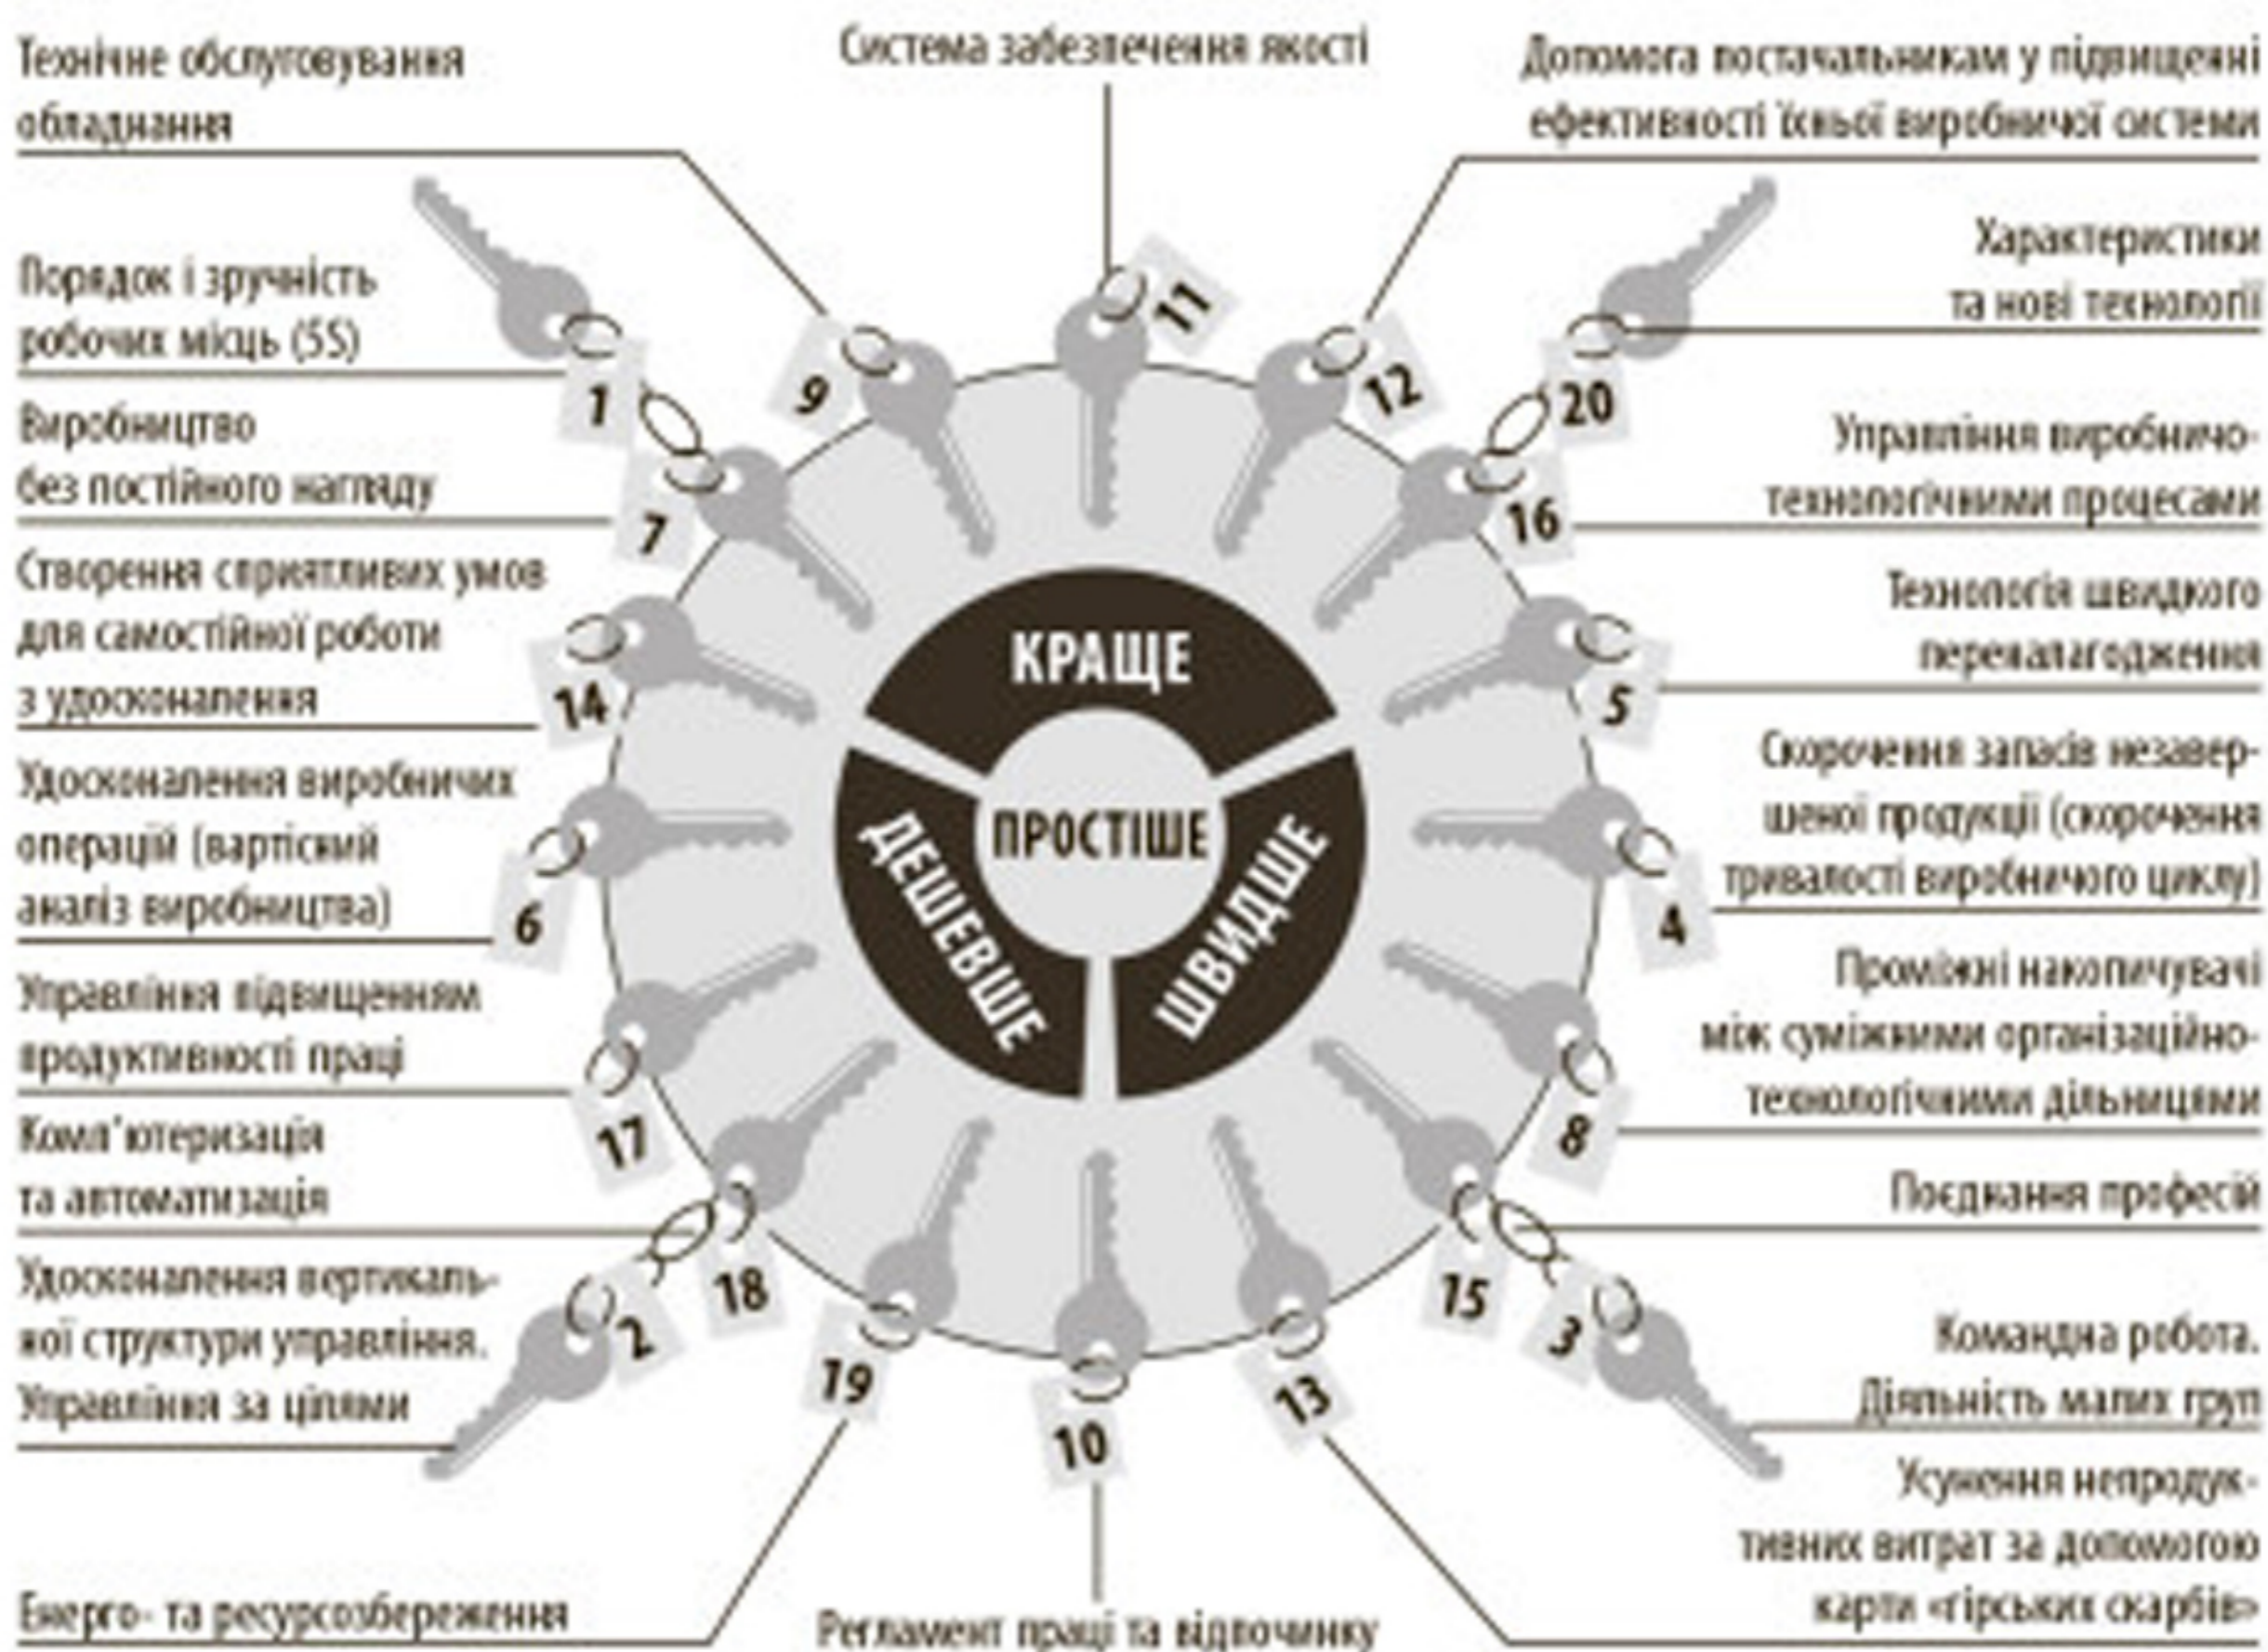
Технічне обслуговування обладнання

Система забезпечення якості

Допомога постачальникам у підвищенні ефективності їхньої виробничої системи

Порядок і зручність робочих місць (5S)

Характеристики та нові технології

Виробництво без постійного нагляду

Управління виробничо-технологічними процесами

Створення сприятливих умов для самостійної роботи з удосконалення

Технологія швидкого переналагодження

Удосконалення виробничих операцій (вартісний аналіз виробництва)

Скорочення запасів незавершеної продукції (скорочення тривалості виробничого циклу)

Управління підвищенням продуктивності праці

Проміжні накопичувачі між суміжними організаційно-технологічними дільницями

Комп'ютеризація та автоматизація

Поєднання професій

Удосконалення вертикальної структури управління. Управління за цілями

Командна робота. Діяльність малих груп

Усунення непродуктивних витрат за допомогою карти «гірських скарбів»

Енерго- та ресурсозбереження

Регламент праці та відпочинку

КРАЩЕ
ПРОСТІШЕ
ДЕШЕВШЕ
ШВИДШЕ

1
2
3
4
5
6
7
8
9
10
11
12
13
14
15
16
17
18
19
20